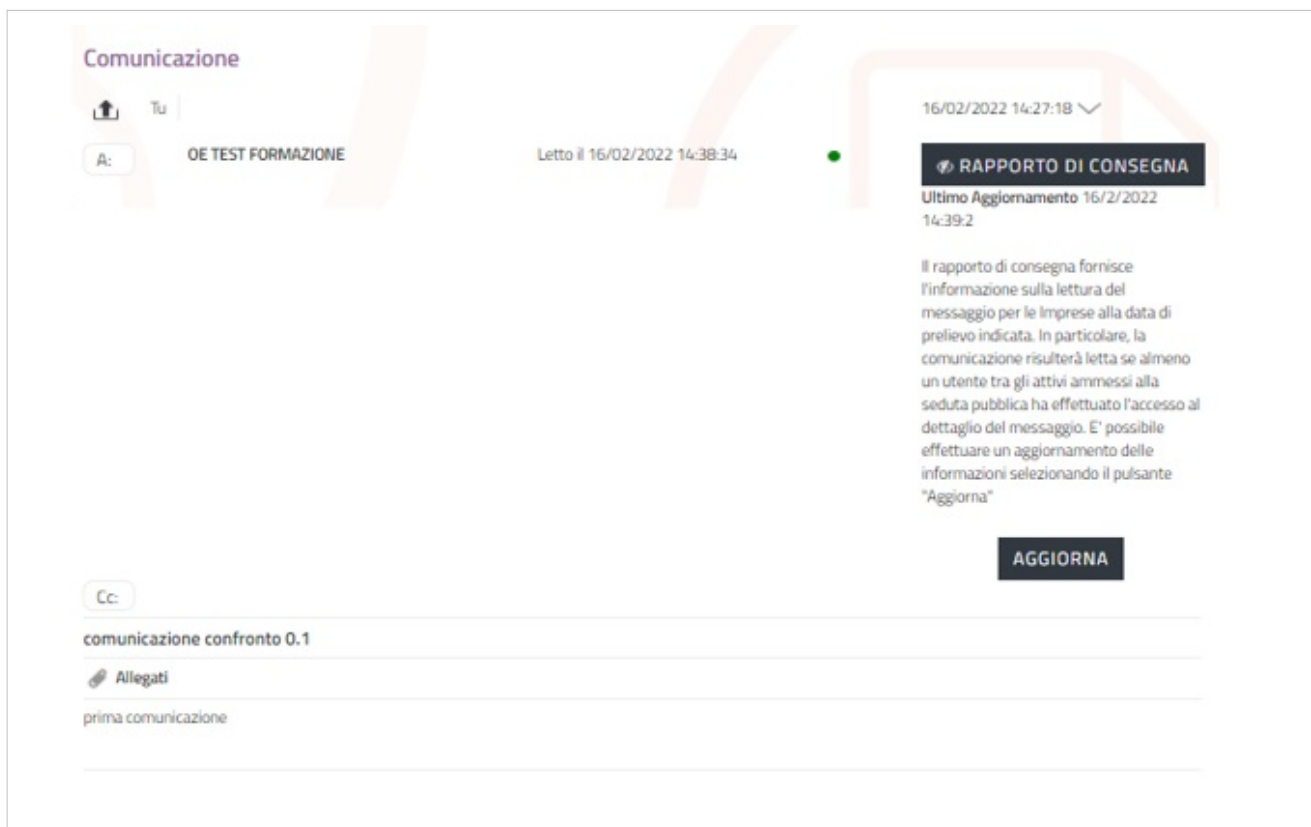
Comunicazione

Tu

16/02/2022 14:27:18

A:

OE TEST FORMAZIONE

Letto il 16/02/2022 14:38:34

RAPPORTO DI CONSEGNA

Ultimo Aggiornamento 16/2/2022 14:39:2

Il rapporto di consegna fornisce l'informazione sulla lettura del messaggio per le Imprese alla data di prelievo indicata. In particolare, la comunicazione risulterà letta se almeno un utente tra gli attivi ammessi alla seduta pubblica ha effettuato l'accesso al dettaglio del messaggio. E' possibile effettuare un aggiornamento delle informazioni selezionando il pulsante "Aggiorna"

AGGIORNA

Cc:

comunicazione confronto 0.1

Allegati

prima comunicazione